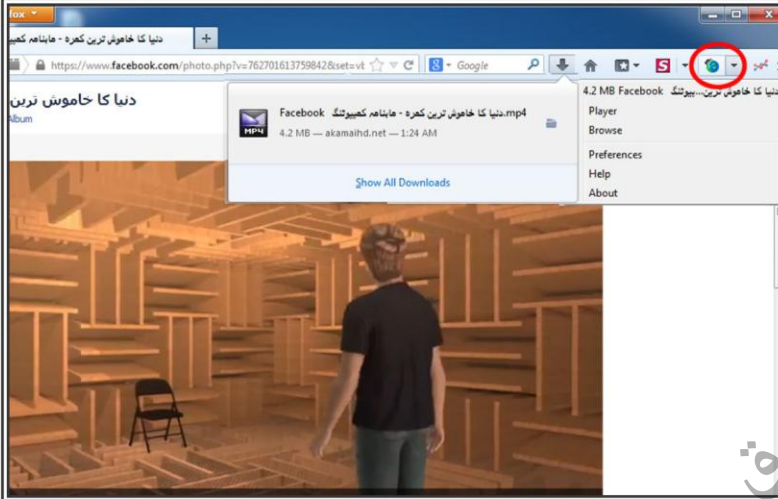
fox

دنیا کا خاموش ترین کمرہ - ماہنامہ کمپیوٹنگ

https://www.facebook.com/photo.php?v=762701613759842&set=vb

Google

4.2 MB Facebook دنیا کا خاموش ترین...پیوٹنگ

Player

Browse

Preferences

Help

About

دنیا کا خاموش ترین

Album

Facebook دنیا کا خاموش ترین کمرہ - ماہنامہ کمپیوٹنگ.mp4

4.2 MB — akamaihd.net — 1:24 AM

MP4

Show All Downloads